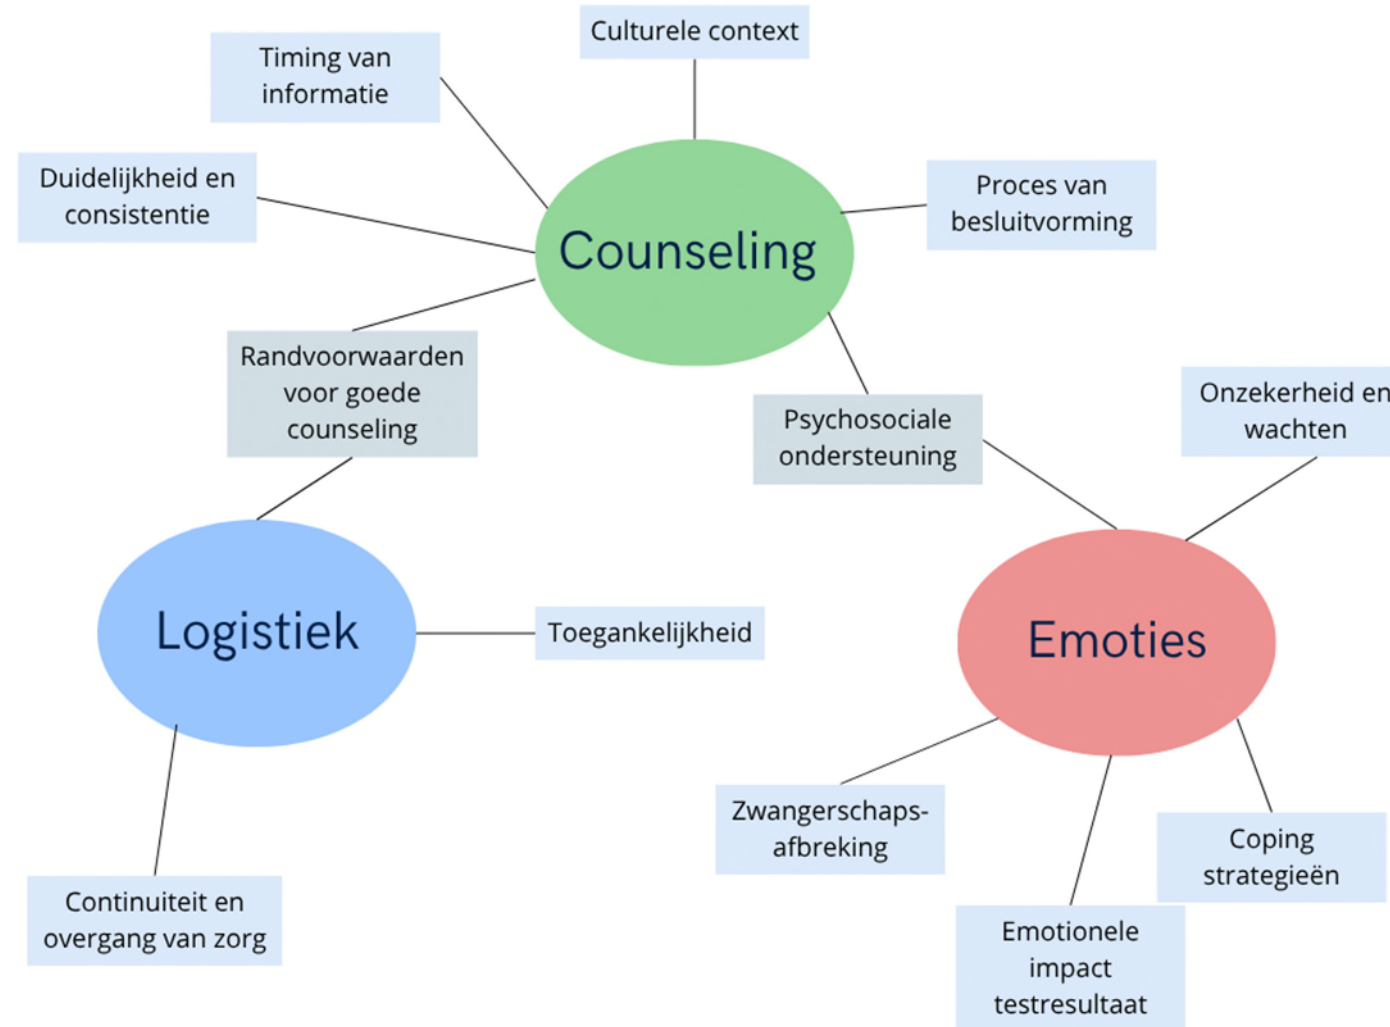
Culturele context

Timing van informatie

Duidelijkheid en consistentie

Counseling

Proces van besluitvorming

Randvoorwaarden voor goede counseling

Psychosociale ondersteuning

Onzekerheid en wachten

Logistiek

Toegankelijkheid

Emoties

Zwangerschapsafbreking

Coping strategieën

Continuiteit en overgang van zorg

Emotionele impact testresultaat